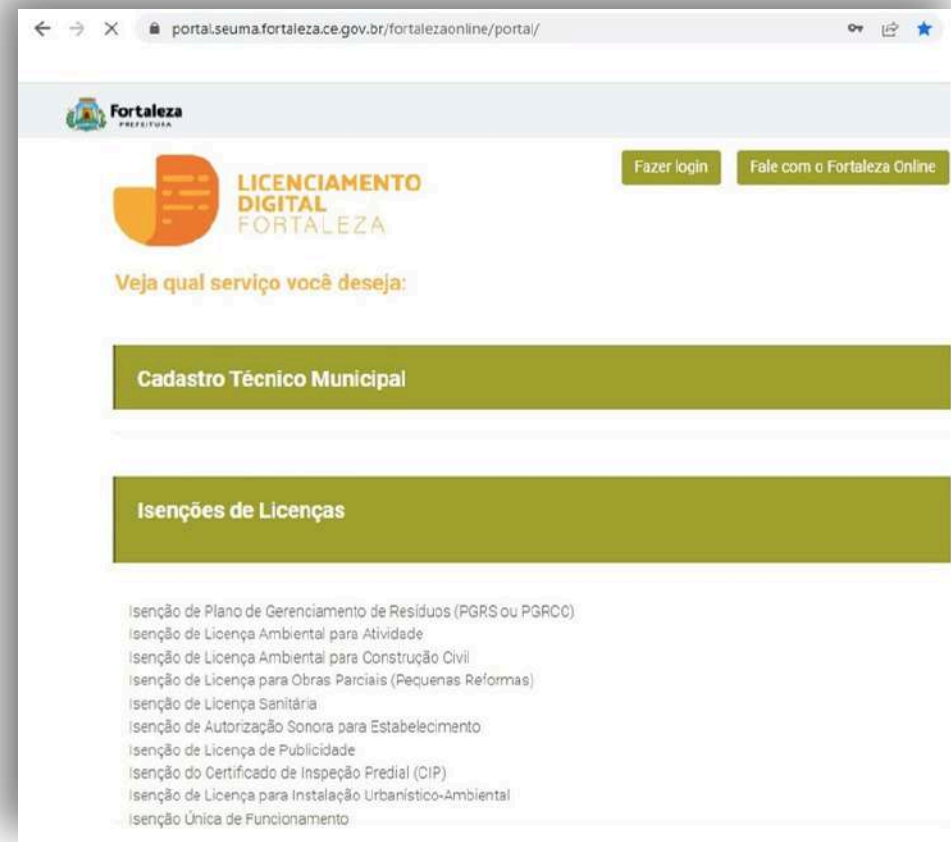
portal.seuma.fortaleza.ce.gov.br/fortalezaonline/portal/

Fortaleza
PREFEITURA

LICENCIAMENTO DIGITAL FORTALEZA

Fazer login

Fale com o Fortaleza Online

Veja qual serviço você deseja:

Cadastro Técnico Municipal

Isenções de Licenças

Isenção de Plano de Gerenciamento de Resíduos (PGRS ou PGRCC)
Isenção de Licença Ambiental para Atividade
Isenção de Licença Ambiental para Construção Civil
Isenção de Licença para Obras Parciais (Pequenas Reformas)
Isenção de Licença Sanitária
Isenção de Autorização Sonora para Estabelecimento
Isenção de Licença de Publicidade
Isenção do Certificado de Inspeção Predial (CIP)
Isenção de Licença para Instalação Urbanístico-Ambiental
Isenção Única de Funcionamento